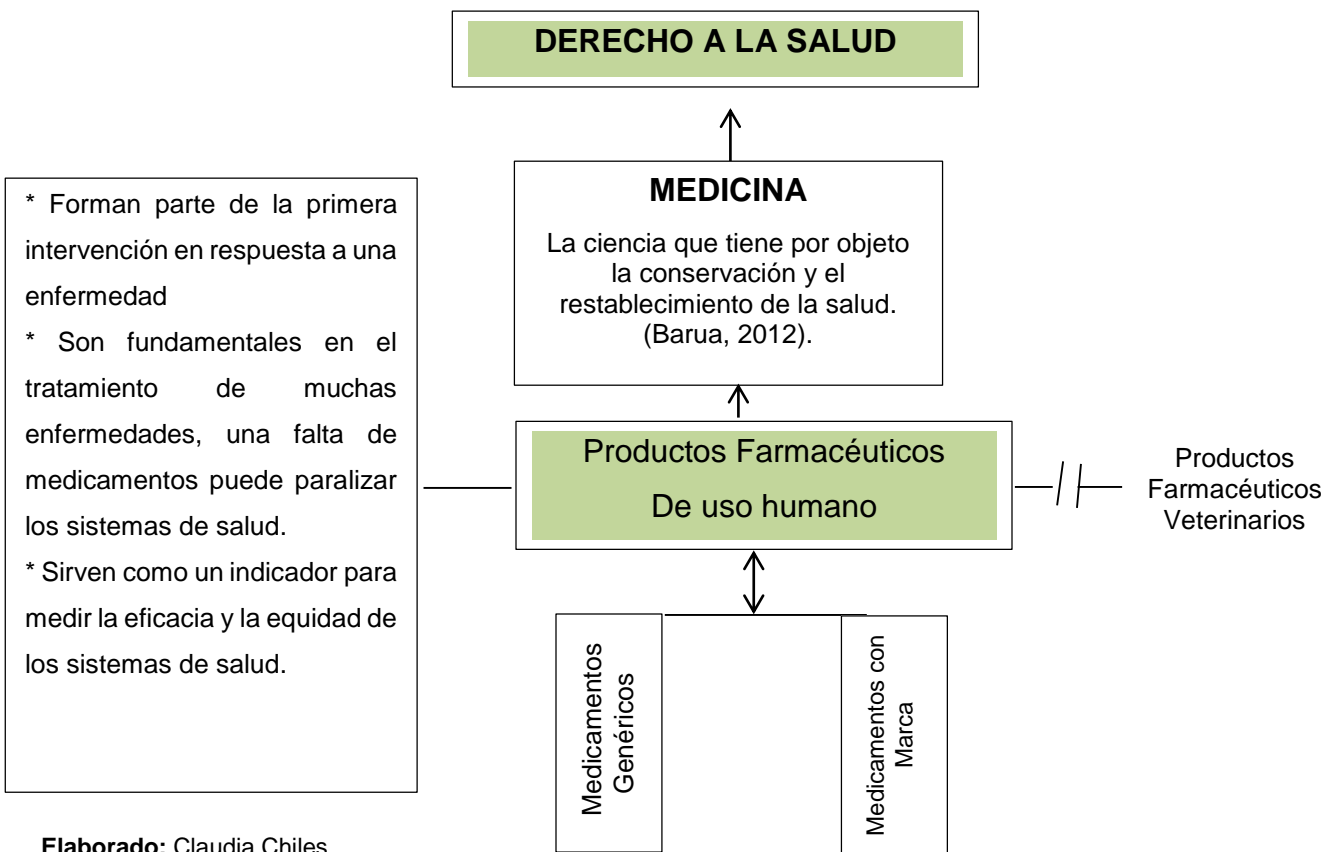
DERECHO A LA SALUD

MEDICINA

La ciencia que tiene por objeto la conservación y el restablecimiento de la salud. (Barua, 2012).

* Forman parte de la primera intervención en respuesta a una enfermedad

* Son fundamentales en el tratamiento de muchas enfermedades, una falta de medicamentos puede paralizar los sistemas de salud.

* Sirven como un indicador para medir la eficacia y la equidad de los sistemas de salud.

Productos Farmacéuticos

De uso humano

Productos Farmacéuticos Veterinarios

Medicamentos Genéricos

Medicamentos con Marca

Elaborado: Claudia Chiles